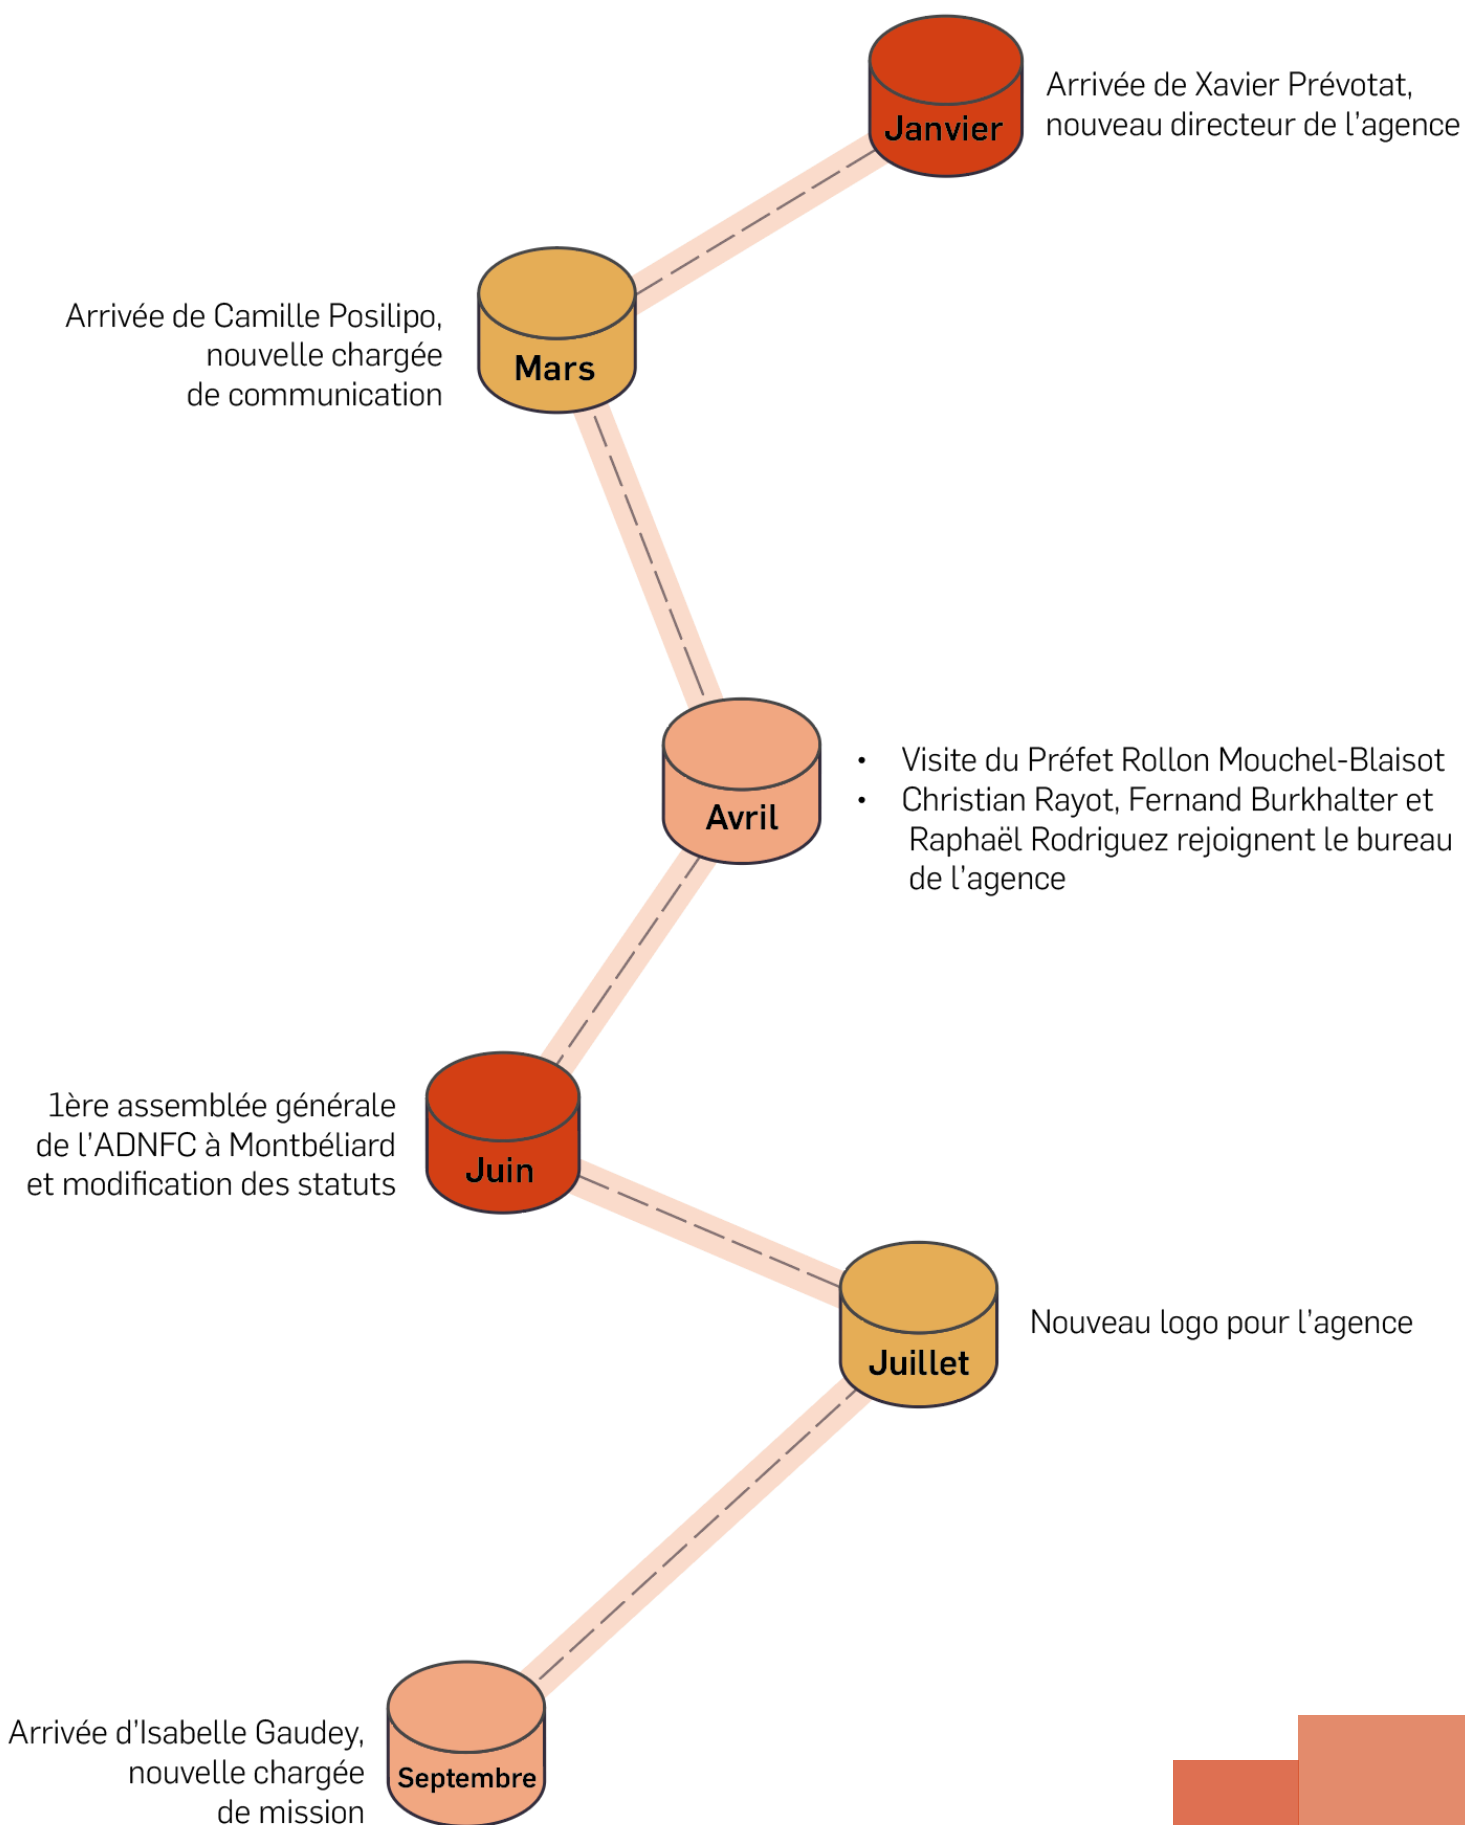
Janvier

Arrivée de Xavier Prévotat, nouveau directeur de l'agence

Arrivée de Camille Posilipo, nouvelle chargée de communication

Mars

Avril

- Visite du Préfet Rollon Mouchel-Blaisot
- Christian Rayot, Fernand Burkhalter et Raphaël Rodriguez rejoignent le bureau de l'agence

1ère assemblée générale de l'ADNFC à Montbéliard et modification des statuts

Juin

Juillet

Nouveau logo pour l'agence

Arrivée d'Isabelle Gaudey, nouvelle chargée de mission

Septembre